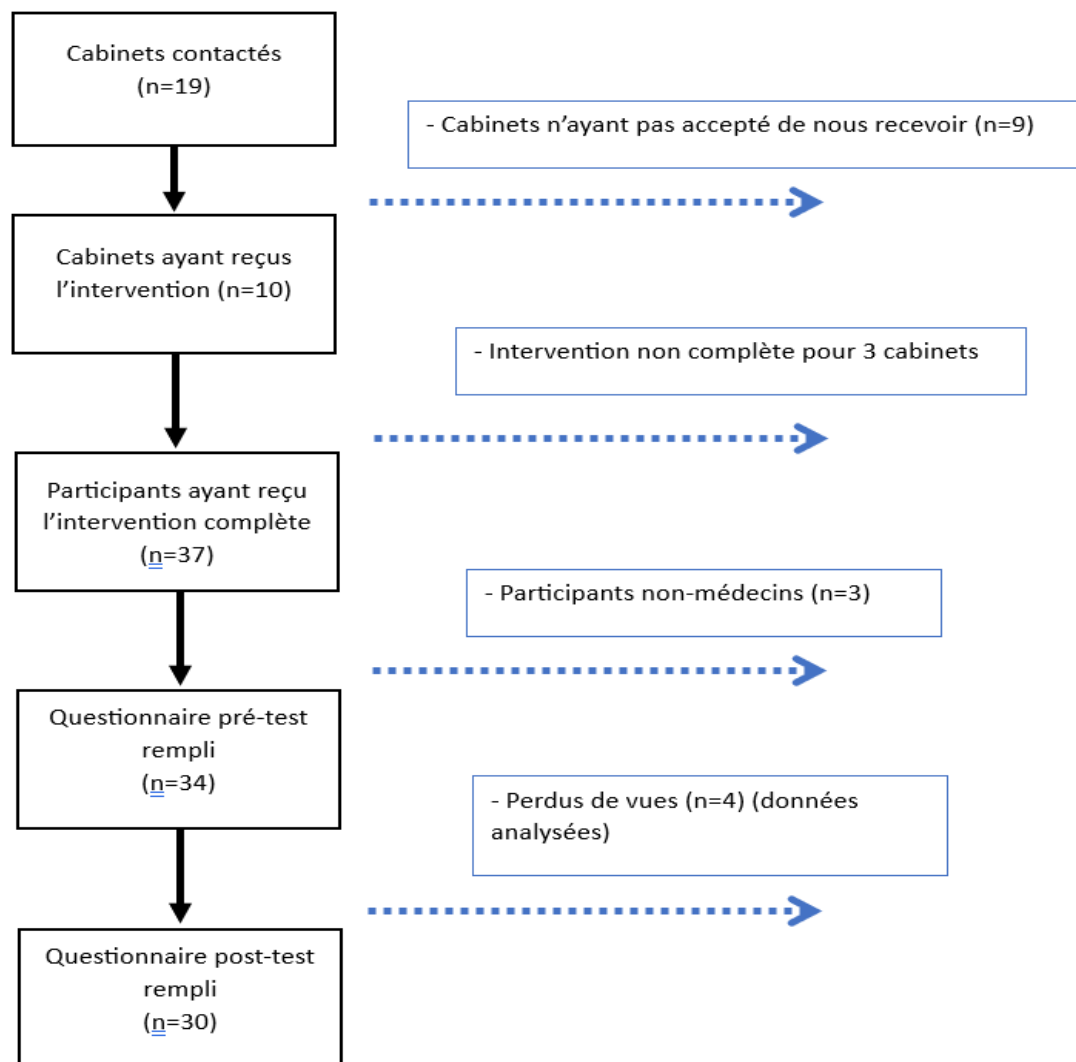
Cabinets contactés
(n=19)

- Cabinets n'ayant pas accepté de nous recevoir (n=9)

Cabinets ayant reçus l'intervention (n=10)

- Intervention non complète pour 3 cabinets

Participants ayant reçu l'intervention complète
(n=37)

- Participants non-médecins (n=3)

Questionnaire pré-test rempli
(n=34)

- Perdus de vues (n=4) (données analysées)

Questionnaire post-test rempli
(n=30)